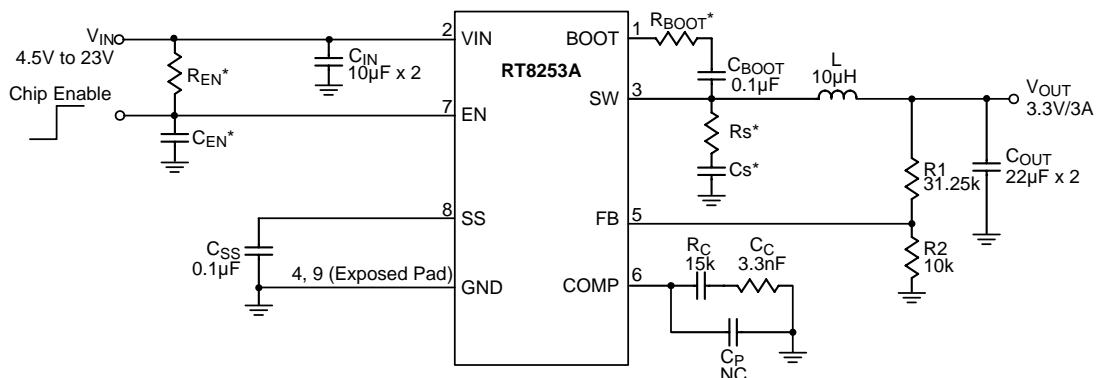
$V_{IN}$
4.5V to 23V
$R_{EN}$*
$C_{IN}$
10µF x 2
Chip Enable
$C_{EN}$*
2 VIN
7 EN
8 SS
4, 9 (Exposed Pad) GND
$C_{SS}$
0.1µF
RT8253A
BOOT 1
SW 3
FB 5
COMP 6
$R_{BOOT}$*
$C_{BOOT}$
0.1µF
L
10µH
Rs*
Cs*
$V_{OUT}$
3.3V/3A
R1
31.25k
R2
10k
$C_{OUT}$
22µF x 2
$R_C$
15k
$C_C$
3.3nF
$C_P$
NC